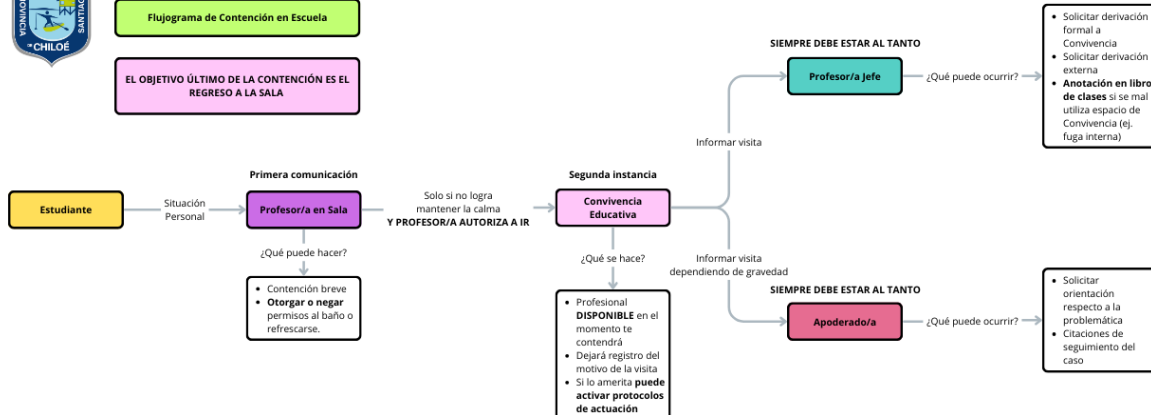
PROVINCIA SANTIAGO CHILOÉ

Flujograma de Contención en Escuela

EL OBJETIVO ÚLTIMO DE LA CONTENCIÓN ES EL REGRESO A LA SALA

Estudiante

Situación Personal

Primera comunicación

Profesor/a en Sala

¿Qué puede hacer?

- Contención breve
- **Otorgar o negar** permisos al baño o refrescarse.

Solo si no logra mantener la calma
**Y PROFESOR/A AUTORIZA A IR**

Segunda instancia

Convivencia Educativa

¿Qué se hace?

- Profesional **DISPONIBLE** en el momento te contendrá
- Dejará registro del motivo de la visita
- Si lo amerita **puede activar protocolos de actuación**

Informar visita

SIEMPRE DEBE ESTAR AL TANTO

Profesor/a Jefe

¿Qué puede ocurrir?

- Solicitar derivación formal a Convivencia
- Solicitar derivación externa
- **Anotación en libro de clases** si se mal utiliza espacio de Convivencia (ej. fuga interna)

Informar visita dependiendo de gravedad

SIEMPRE DEBE ESTAR AL TANTO

Apoderado/a

¿Qué puede ocurrir?

- Solicitar orientación respecto a la problemática
- Citaciones de seguimiento del caso